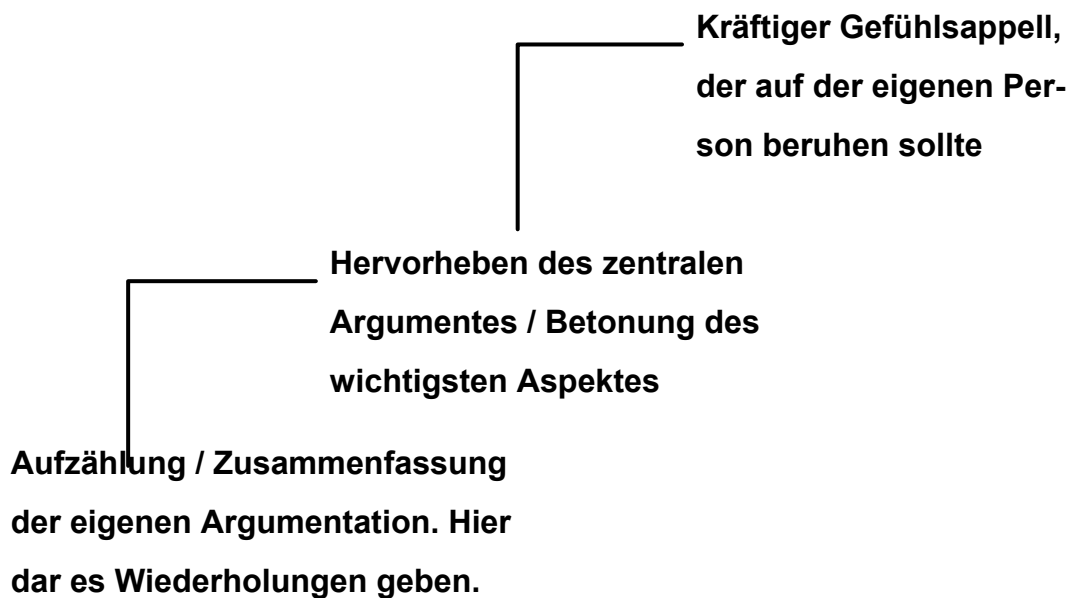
Kräftiger Gefühlsappell, der auf der eigenen Person beruhen sollte

Hervorheben des zentralen Argumentes / Betonung des wichtigsten Aspektes

Aufzählung / Zusammenfassung der eigenen Argumentation. Hier dar es Wiederholungen geben.